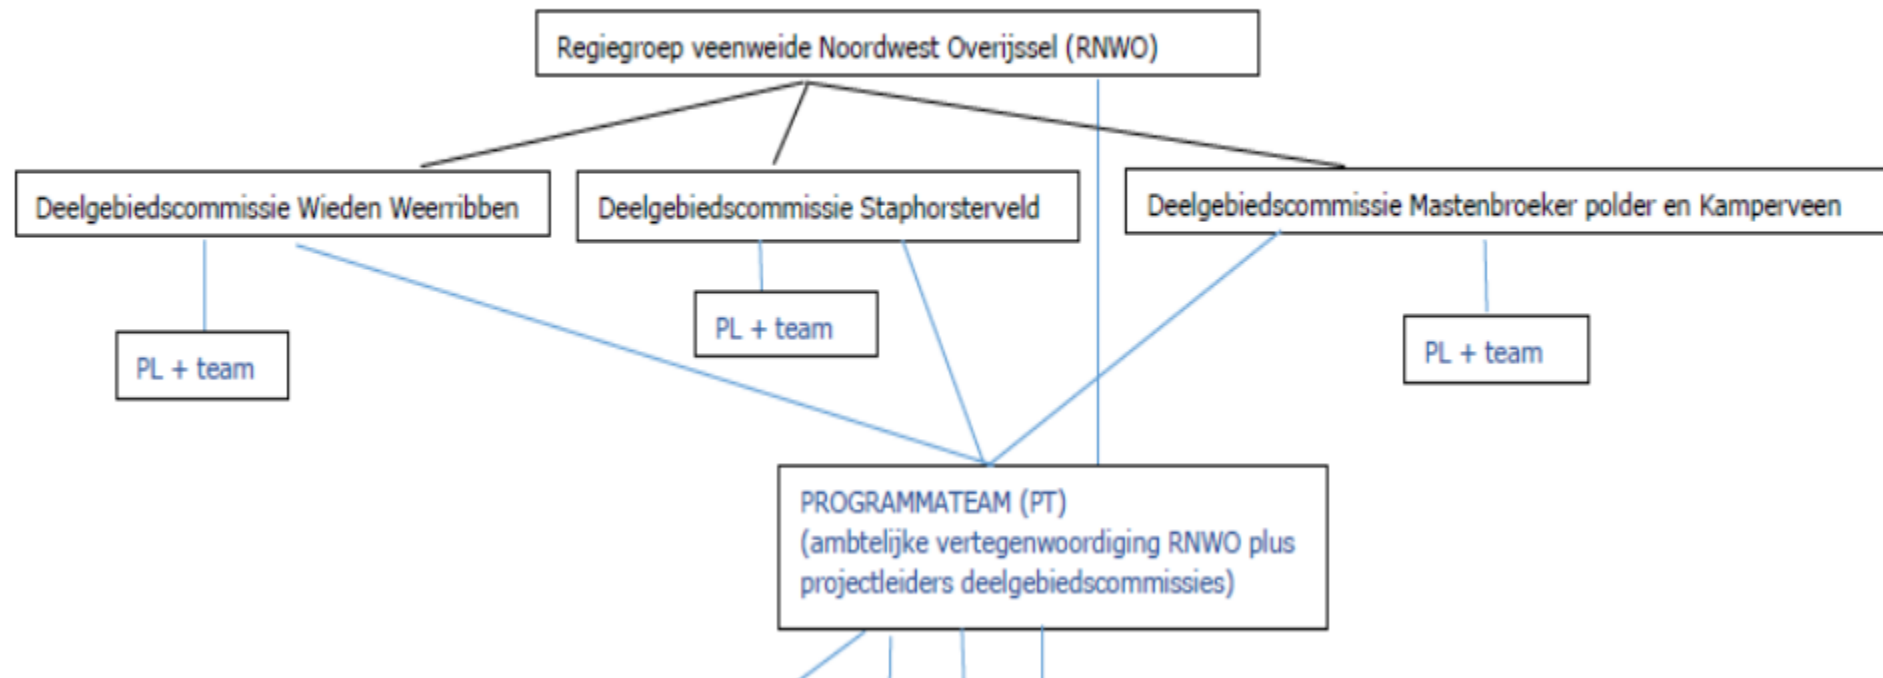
Regiegroep veenweide Noordwest Overijssel (RNWO)

Deelgebiedscommissie Wieden Weerribben

Deelgebiedscommissie Staphorsterveld

Deelgebiedscommissie Mastenbroeker polder en Kamperveen

PL + team

PL + team

PL + team

PROGRAMMATEAM (PT)
(ambtelijke vertegenwoordiging RNWO plus projectleiders deelgebiedscommissies)